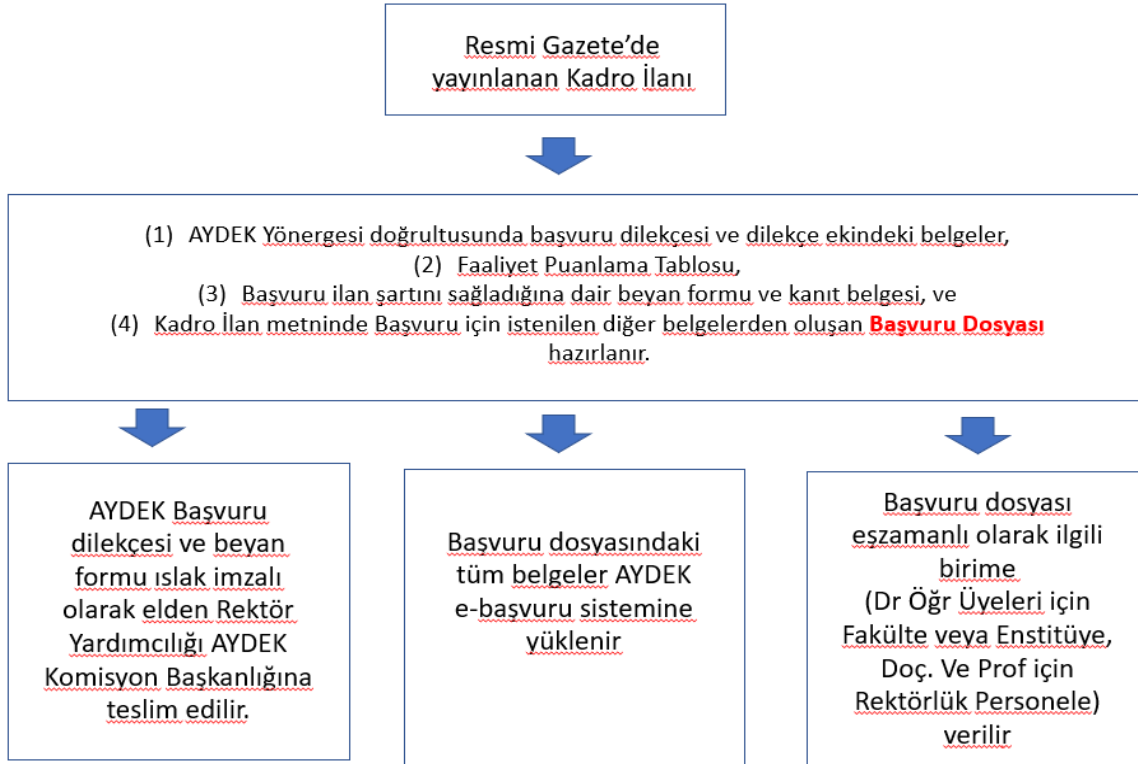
Resmi Gazete'de yayınlanan Kadro İlanı

(1) AYDEK Yönergesi doğrultusunda başvuru dilekçesi ve dilekçe ekindeki belgeler,
(2) Faaliyet Puanlama Tablosu,
(3) Başvuru ilan şartını sağladığına dair beyan formu ve kanıt belgesi, ve
(4) Kadro İlan metninde Başvuru için istenilen diğer belgelerden oluşan Başvuru Dosyası hazırlanır.

AYDEK Başvuru dilekçesi ve beyan formu ıslak imzalı olarak elden Rektör Yardımcılığı AYDEK Komisyon Başkanlığına teslim edilir.

Başvuru dosyasındaki tüm belgeler AYDEK e-başvuru sistemine yüklenir

Başvuru dosyası eşzamanlı olarak ilgili birime (Dr Öğr Üyeleri için Fakülte veya Enstitüye, Doç. Ve Prof için Rektörlük Personele) verilir